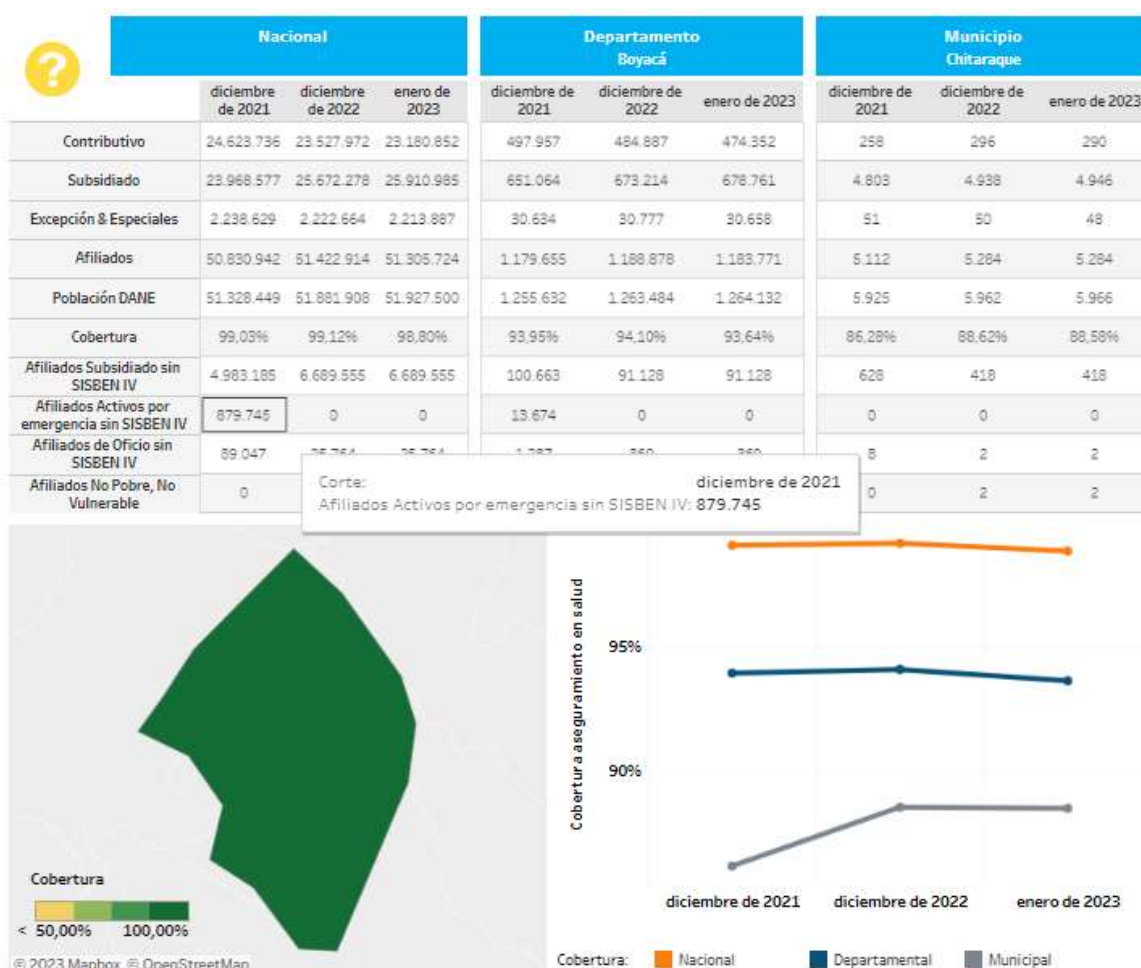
?

| | Nacional | | | Departamento Boyacá | | | Municipio Chitaraque | | |
|---|---|---|---|---|---|---|---|---|---|
| | diciembre de 2021 | diciembre de 2022 | enero de 2023 | diciembre de 2021 | diciembre de 2022 | enero de 2023 | diciembre de 2021 | diciembre de 2022 | enero de 2023 |
| Contributivo | 24.623.736 | 23.527.972 | 23.180.852 | 497.957 | 484.887 | 474.352 | 258 | 296 | 290 |
| Subsidiado | 23.968.577 | 25.672.278 | 25.910.985 | 651.064 | 673.214 | 678.761 | 4.803 | 4.938 | 4.946 |
| Excepción & Especiales | 2.238.629 | 2.222.664 | 2.213.887 | 30.634 | 30.777 | 30.658 | 51 | 50 | 48 |
| Afiliados | 50.830.942 | 51.422.914 | 51.305.724 | 1.179.655 | 1.188.878 | 1.183.771 | 5.112 | 5.284 | 5.284 |
| Población DANE | 51.328.449 | 51.881.908 | 51.927.500 | 1.255.632 | 1.263.484 | 1.264.132 | 5.925 | 5.962 | 5.966 |
| Cobertura | 99,03% | 99,12% | 98,80% | 93,95% | 94,10% | 93,64% | 86,28% | 88,62% | 88,58% |
| Afiliados Subsidiado sin SISBEN IV | 4.983.185 | 6.689.555 | 6.689.555 | 100.663 | 91.128 | 91.128 | 628 | 418 | 418 |
| Afiliados Activos por emergencia sin SISBEN IV | 879.745 | 0 | 0 | 13.674 | 0 | 0 | 0 | 0 | 0 |
| Afiliados de Oficio sin SISBEN IV | 89.047 | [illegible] | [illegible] | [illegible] | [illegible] | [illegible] | 8 | 2 | 2 |
| Afiliados No Pobre, No Vulnerable | 0 | | | | | | 0 | 2 | 2 |

Corte: diciembre de 2021
Afiliados Activos por emergencia sin SISBEN IV: 879.745

Cobertura
< 50,00% 100,00%
© 2023 Mapbox © OpenStreetMap

Cobertura aseguramiento en salud
95%
90%
diciembre de 2021 diciembre de 2022 enero de 2023

Cobertura: Nacional Departamental Municipal